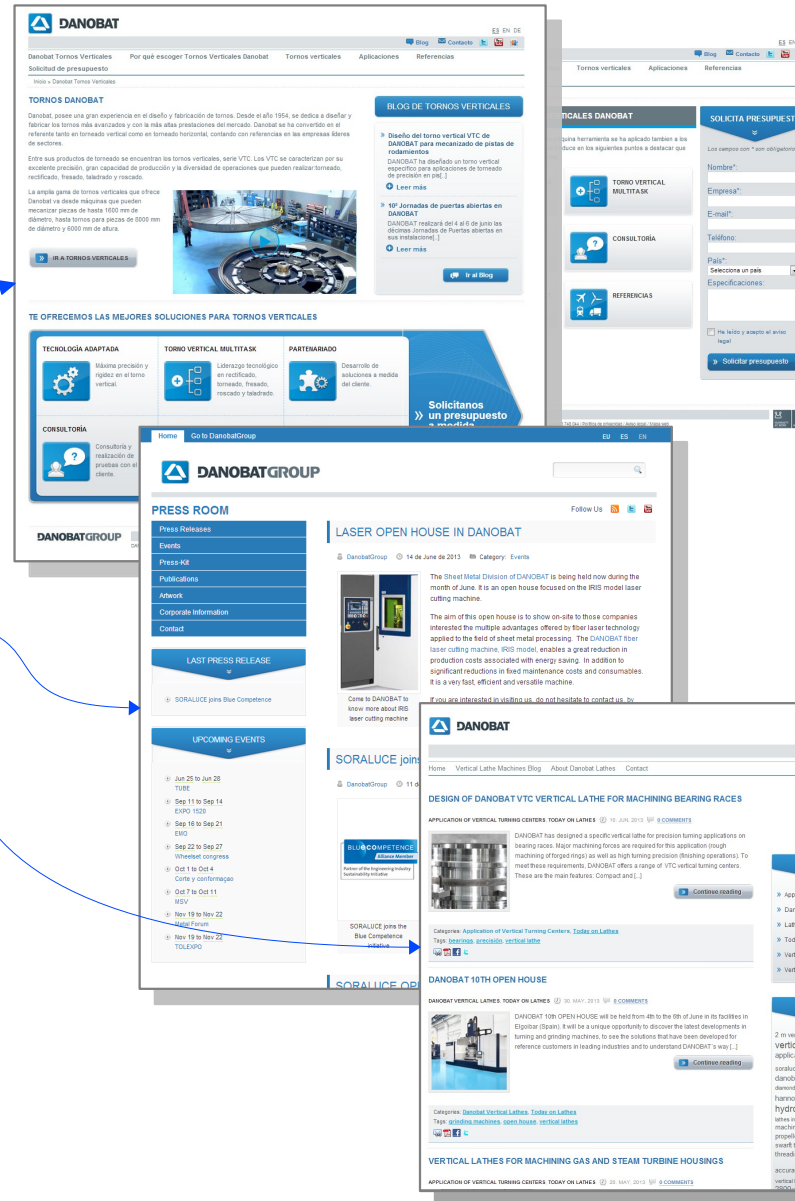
DANOBAT

ES EN DE

Blog Contacto

Danobat Tornos Verticales   Por qué escoger Tornos Verticales Danobat   Tornos verticales   Aplicaciones   Referencias   Solicitud de presupuesto

Inicio » Danobat Tornos Verticales

TORNOS DANOBAT

Danobat, posee una gran experiencia en el diseño y fabricación de tornos. Desde el año 1954, se dedica a diseñar y fabricar los tornos más avanzados y con la más altas prestaciones del mercado. Danobat se ha convertido en el referente tanto en torneado vertical como en torneado horizontal, contando con referencias en las empresas líderes de sectores.

Entre sus productos de torneado se encuentran los tornos verticales, serie VTC. Los VTC se caracterizan por su excelente precisión, gran capacidad de producción y la diversidad de operaciones que pueden realizar:torneado, rectificado, fresado, taladrado y roscado.

La amplia gama de tornos verticales que ofrece Danobat va desde máquinas que pueden mecanizar piezas de hasta 1600 mm de diámetro, hasta tornos para piezas de 8000 mm de diámetro y 6000 mm de altura.

IR A TORNOS VERTICALES

BLOG DE TORNOS VERTICALES

Diseño del torno vertical VTC de DANOBAT para mecanizado de pistas de rodamientos
DANOBAT ha diseñado un torno vertical específico para aplicaciones de torneado de precisión en pis[..]
Leer más

10ª Jornadas de puertas abiertas en DANOBAT
DANOBAT realizará del 4 al 6 de junio las décimas Jornadas de Puertas abiertas en sus instalaciones[..]
Leer más

Ir al Blog

TE OFRECEMOS LAS MEJORES SOLUCIONES PARA TORNOS VERTICALES

TECNOLOGÍA ADAPTADA
Máxima precisión y rigidez en el torno vertical.

TORNO VERTICAL MULTITASK
Liderazgo tecnológico en rectificado, torneado, fresado, roscado y taladrado.

PARTENARIADO
Desarrollo de soluciones a medida del cliente.

CONSULTORÍA
Consultoría y realización de pruebas con el cliente.

Solicítanos un presupuesto a medida

DANOBATGROUP

ES EN

Blog Contacto

Tornos verticales   Aplicaciones   Referencias

TICALES DANOBAT

quina herramienta se ha aplicado tambien a los duce en los siguientes puntos a destacar que

TORNO VERTICAL MULTITASK

CONSULTORÍA

REFERENCIAS

SOLICITA PRESUPUEST

Los campos con * son obligatorio

Nombre*:

Empresa*:

E-mail*:

Teléfono:

País*:
Selecciona un país

Especificaciones:

He leído y acepto el aviso legal

Solicitar presupuesto

Home   Go to DanobatGroup   EU ES EN

DANOBATGROUP

PRESS ROOM

Follow Us

Press Releases
Events
Press-Kit
Publications
Artwork
Corporate Information
Contact

LAST PRESS RELEASE

SORALUCE joins Blue Competence

UPCOMING EVENTS

Jun 25 to Jun 28 TUBE
Sep 11 to Sep 14 EXPO 1520
Sep 16 to Sep 21 EMO
Sep 22 to Sep 27 Wheelset congress
Oct 1 to Oct 4 Corte y conformaçao
Oct 7 to Oct 11 MSV
Nov 19 to Nov 22 Metal Forum
Nov 19 to Nov 22 TOLEXPO

LASER OPEN HOUSE IN DANOBAT

DanobatGroup   14 de June de 2013   Category: Events

The Sheet Metal Division of DANOBAT is being held now during the month of June. It is an open house focused on the IRIS model laser cutting machine.

The aim of this open house is to show on-site to those companies interested the multiple advantages offered by fiber laser technology applied to the field of sheet metal processing. The DANOBAT fiber laser cutting machine, IRIS model, enables a great reduction in production costs associated with energy saving. In addition to significant reductions in fixed maintenance costs and consumables. It is a very fast, efficient and versatile machine.

If you are interested in visiting us, do not hesitate to contact us, by

Come to DANOBAT to know more about IRIS laser cutting machine

SORALUCE joins

DanobatGroup   11 d

BLUECOMPETENCE Alliance Member
Partner of the Engineering Industry Sustainability Initiative

SORALUCE joins the Blue Competence initiative

SORALUCE OP

DANOBAT

Home   Vertical Lathe Machines Blog   About Danobat Lathes   Contact

DESIGN OF DANOBAT VTC VERTICAL LATHE FOR MACHINING BEARING RACES

APPLICATION OF VERTICAL TURNING CENTERS. TODAY ON LATHES   18. JUN, 2013   0 COMMENTS

DANOBAT has designed a specific vertical lathe for precision turning applications on bearing races. Major machining forces are required for this application (rough machining of forged rings) as well as high turning precision (finishing operations). To meet these requirements, DANOBAT offers a range of VTC vertical turning centers. These are the main features: Compact and [...]

Continue reading

Categories: Application of Vertical Turning Centers, Today on Lathes
Tags: bearings, precisión, vertical lathe

DANOBAT 10TH OPEN HOUSE

DANOBAT VERTICAL LATHES. TODAY ON LATHES   30. MAY, 2013   0 COMMENTS

DANOBAT 10th OPEN HOUSE will be held from 4th to the 6th of June in its facilities in Elgoibar (Spain). It will be a unique opportunity to discover the latest developments in turning and grinding machines, to see the solutions that have been developed for reference customers in leading industries and to understand DANOBAT's way [...]

Continue reading

Categories: Danobat Vertical Lathes, Today on Lathes
Tags: grinding machines, open house, vertical lathes

VERTICAL LATHES FOR MACHINING GAS AND STEAM TURBINE HOUSINGS

APPLICATION OF VERTICAL TURNING CENTERS. TODAY ON LATHES   30. MAY, 2013   0 COMMENTS

» App
» Dan
» Lath
» Tod
» Vert
» Vert

2 m ve
vertic
applica
soraluc
danob
diamet
hanno
hydro
lathes
machi
propell
swarf
thread
accura
vertical